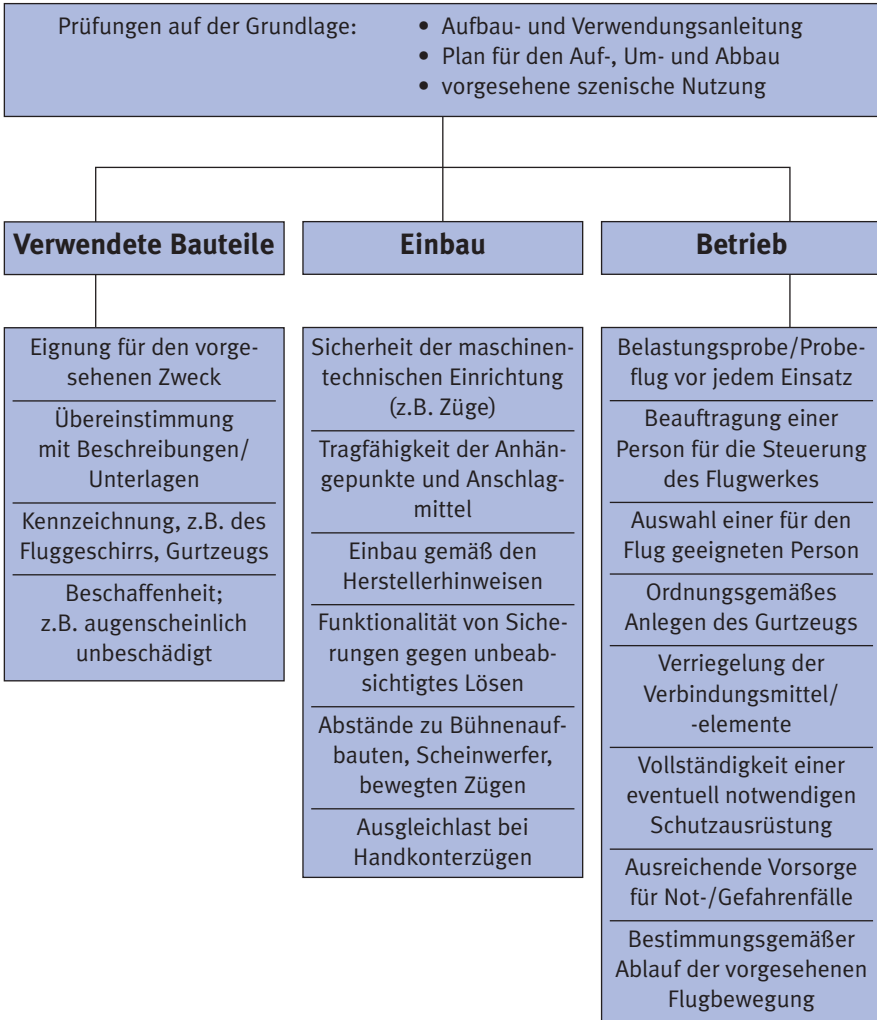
Prüfungen auf der Grundlage:
• Aufbau- und Verwendungsanleitung
• Plan für den Auf-, Um- und Abbau
• vorgesehene szenische Nutzung

**Verwendete Bauteile**

Eignung für den vorgesehenen Zweck

Übereinstimmung mit Beschreibungen/ Unterlagen

Kennzeichnung, z.B. des Fluggeschirrs, Gurtzeugs

Beschaffenheit; z.B. augenscheinlich unbeschädigt

**Einbau**

Sicherheit der maschinentechnischen Einrichtung (z.B. Züge)

Tragfähigkeit der Anhängepunkte und Anschlagmittel

Einbau gemäß den Herstellerhinweisen

Funktionalität von Sicherungen gegen unbeabsichtigtes Lösen

Abstände zu Bühnenaufbauten, Scheinwerfer, bewegten Zügen

Ausgleichlast bei Handkonterzügen

**Betrieb**

Belastungsprobe/Probeflug vor jedem Einsatz

Beauftragung einer Person für die Steuerung des Flugwerkes

Auswahl einer für den Flug geeigneten Person

Ordnungsgemäßes Anlegen des Gurtzeugs

Verriegelung der Verbindungsmittel/ -elemente

Vollständigkeit einer eventuell notwendigen Schutzausrüstung

Ausreichende Vorsorge für Not-/Gefahrenfälle

Bestimmungsgemäßer Ablauf der vorgesehenen Flugbewegung